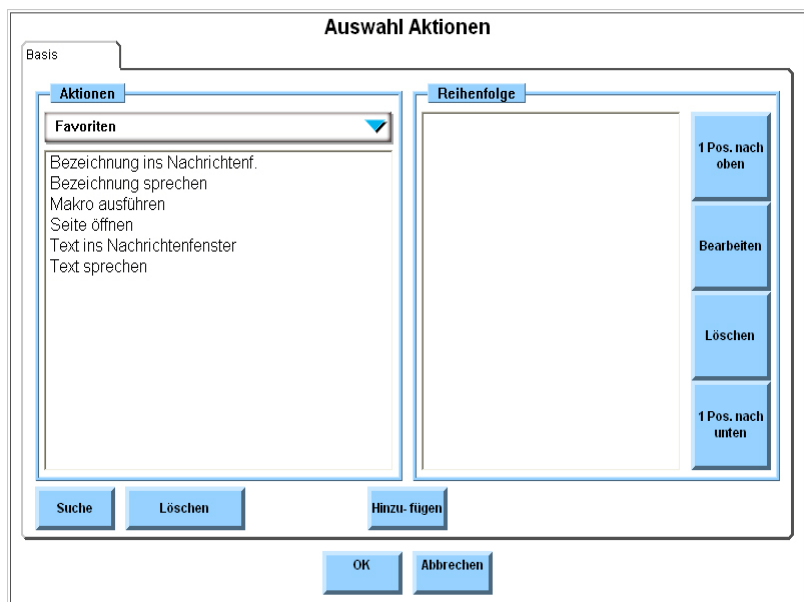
Auswahl Aktionen

Basis

Aktionen

Favoriten

Bezeichnung ins Nachrichtenf.
Bezeichnung sprechen
Makro ausführen
Seite öffnen
Text ins Nachrichtenfenster
Text sprechen

Reihenfolge

1 Pos. nach oben

Bearbeiten

Löschen

1 Pos. nach unten

Suche

Löschen

Hinzu- fügen

OK

Abbrechen